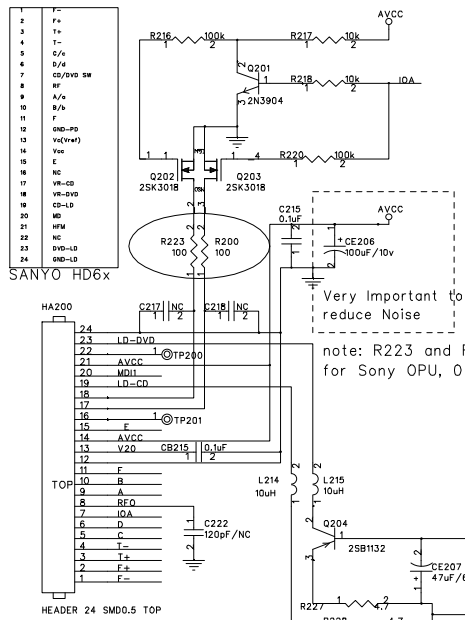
| | |
|---|---|
| 1 | F- |
| 2 | F+ |
| 3 | T+ |
| 4 | T- |
| 5 | C/c |
| 6 | D/d |
| 7 | CD/DVD SW |
| 8 | RF |
| 9 | A/a |
| 10 | B/b |
| 11 | F |
| 12 | GND-PD |
| 13 | Vc(Vref) |
| 14 | Vcc |
| 15 | E |
| 16 | NC |
| 17 | VR-CD |
| 18 | VR-DVD |
| 19 | CD-LD |
| 20 | MD |
| 21 | HFM |
| 22 | NC |
| 23 | DVD-LD |
| 24 | GND-LD |

SANYO HD6x

R216 100k
1 2
R217 10k
1 2
AVCC
Q201
R218 10k
1 2
IOA
2N3904
1 1
4
R220 100k
1 2
Q202 2SK3018
Q203 2SK3018
R223 100
R200 100
C215 0.1uF
AVCC
CE206 100uF/10v
Very Important to reduce Noise
note: R223 and R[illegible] for Sony OPU, 0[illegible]

HA200
C217 NC
C218 NC
1 2
1 2
24
23 LD-DVD
22
21 AVCC
20 MDI1
19 LD-CD
18
17
16
15 E
14 AVCC
13 V20
12
11 F
10 B
9 A
8 RFO
7 IOA
6 D
5 C
4 T-
3 T+
2 F+
1 F-
TP200
TP201
CB215 0.1uF
TOP
C222 120pF/NC
L214 10uH
L215 10uH
Q204
2SB1132
CE207 47uF/6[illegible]
R227 4.7
HEADER 24 SMD0.5 TOP